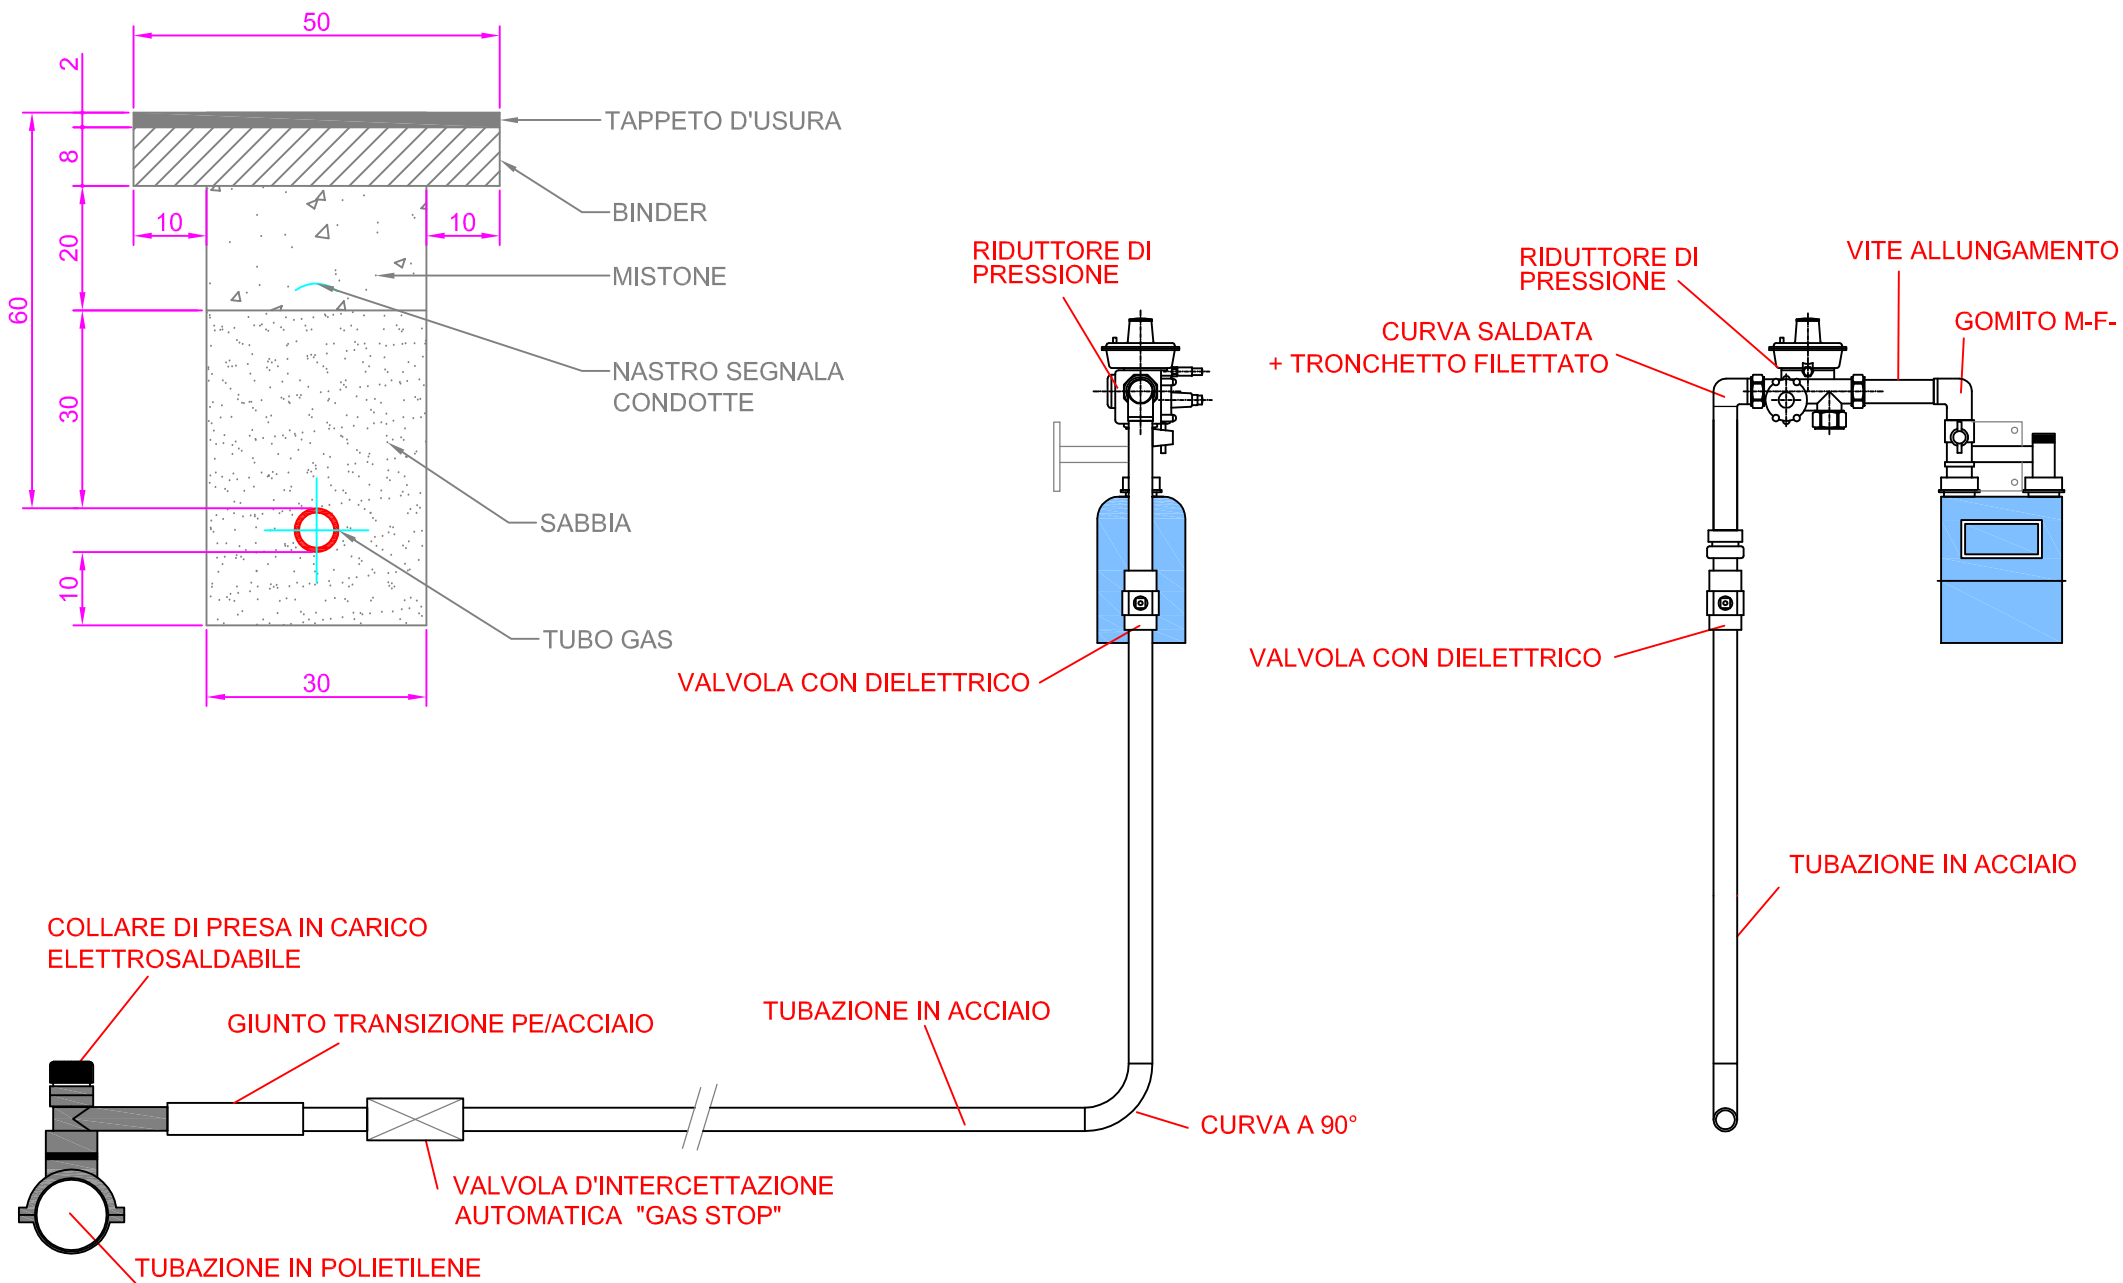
50

2

8

20

60

30

10

10

10

30

TAPPETO D'USURA

BINDER

MISTONE

NASTRO SEGNALA CONDOTTE

SABBIA

TUBO GAS

RIDUTTORE DI PRESSIONE

VALVOLA CON DIELETTRICO

RIDUTTORE DI PRESSIONE

VITE ALLUNGAMENTO

GOMITO M-F-

CURVA SALDATA + TRONCHETTO FILETTATO

VALVOLA CON DIELETTRICO

TUBAZIONE IN ACCIAIO

COLLARE DI PRESA IN CARICO ELETTROSALDABILE

GIUNTO TRANSIZIONE PE/ACCIAIO

TUBAZIONE IN ACCIAIO

CURVA A 90°

VALVOLA D'INTERCETTAZIONE AUTOMATICA "GAS STOP"

TUBAZIONE IN POLIETILENE